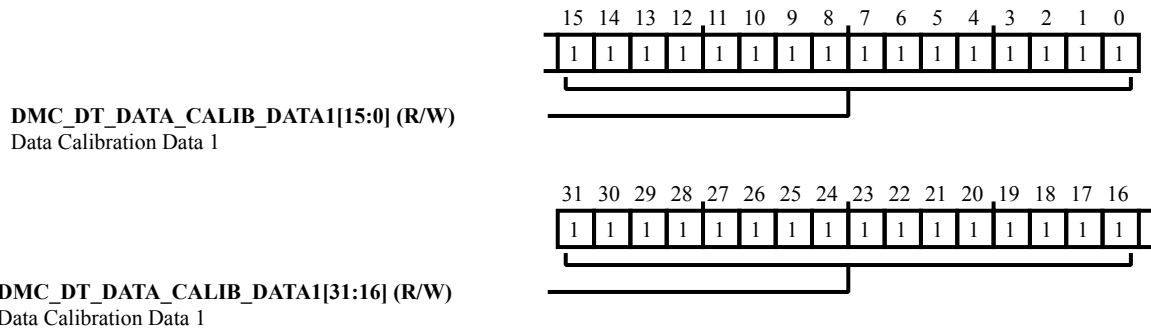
15 14 13 12 11 10 9 8 7 6 5 4 3 2 1 0

| 1 | 1 | 1 | 1 | 1 | 1 | 1 | 1 | 1 | 1 | 1 | 1 | 1 | 1 | 1 | 1 |
|---|---|---|---|---|---|---|---|---|---|---|---|---|---|---|---|

**DMC_DT_DATA_CALIB_DATA1[15:0] (R/W)**
Data Calibration Data 1

31 30 29 28 27 26 25 24 23 22 21 20 19 18 17 16

| 1 | 1 | 1 | 1 | 1 | 1 | 1 | 1 | 1 | 1 | 1 | 1 | 1 | 1 | 1 | 1 |
|---|---|---|---|---|---|---|---|---|---|---|---|---|---|---|---|

**DMC_DT_DATA_CALIB_DATA1[31:16] (R/W)**
Data Calibration Data 1